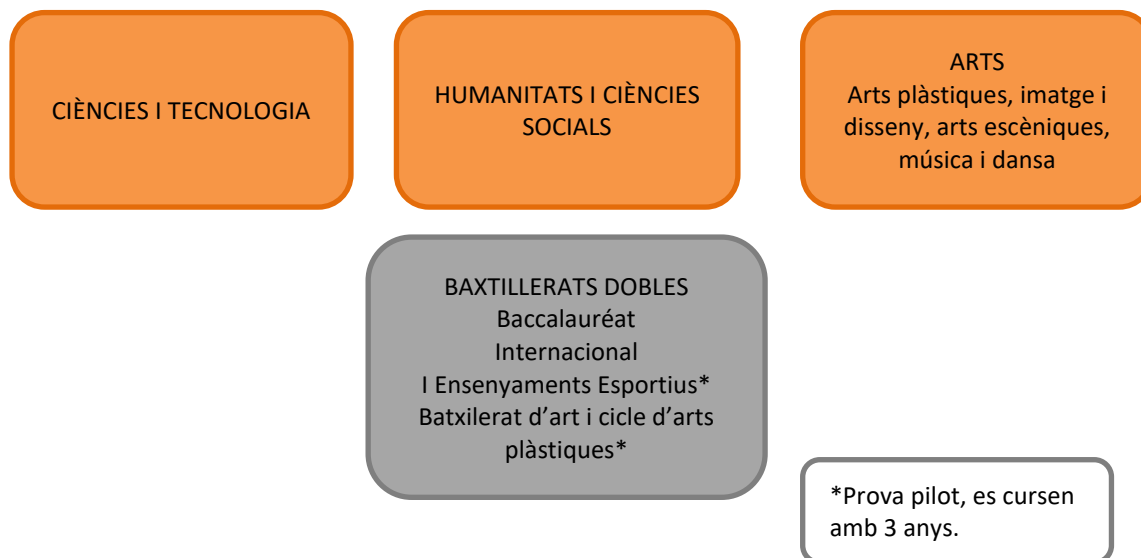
CIÈNCIES I TECNOLOGIA

HUMANITATS I CIÈNCIES SOCIALS

ARTS
Arts plàstiques, imatge i disseny, arts escèniques, música i dansa

BAXTILLERATS DOBLES
Baccalauréat
Internacional
I Ensenyaments Esportius*
Batxilerat d'art i cicle d'arts plàstiques*

*Prova pilot, es cursen amb 3 anys.